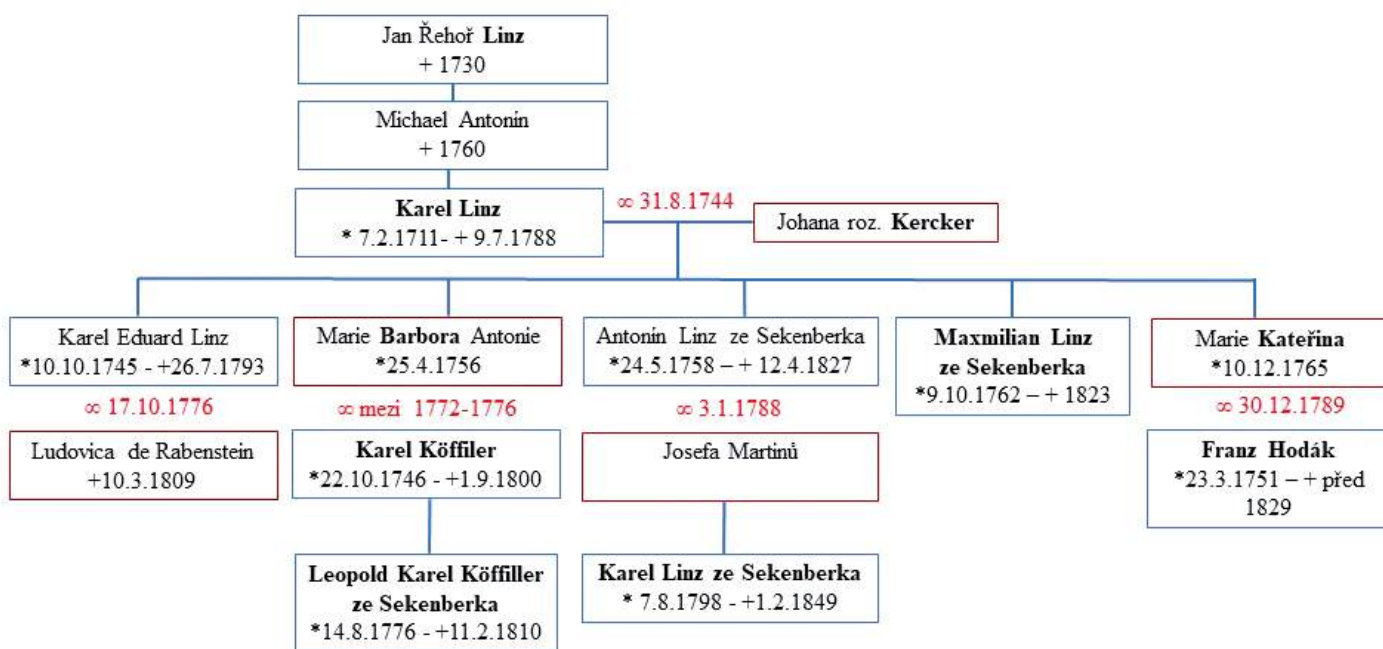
Jan Řehoř **Linz**
+ 1730

Michael Antonín
+ 1760

**Karel Linz**
\* 7.2.1711- + 9.7.1788

∞ 31.8.1744

Johana roz. **Kercker**

Karel Eduard Linz
\*10.10.1745 - +26.7.1793

∞ 17.10.1776

Ludovica de Rabenstein
+10.3.1809

Marie **Barbora** Antonie
\*25.4.1756

∞ mezi 1772-1776

**Karel Köffiler**
\*22.10.1746 - +1.9.1800

**Leopold Karel Köffiller ze Sekenberka**
\*14.8.1776 - +11.2.1810

Antonín Linz ze Sekenberka
\*24.5.1758 – + 12.4.1827

∞ 3.1.1788

Josefa Martinů

**Karel Linz ze Sekenberka**
\* 7.8.1798 - +1.2.1849

**Maxmilian Linz ze Sekenberka**
\*9.10.1762 – + 1823

Marie **Kateřina**
\*10.12.1765

∞ 30.12.1789

**Franz Hodák**
\*23.3.1751 – + před 1829